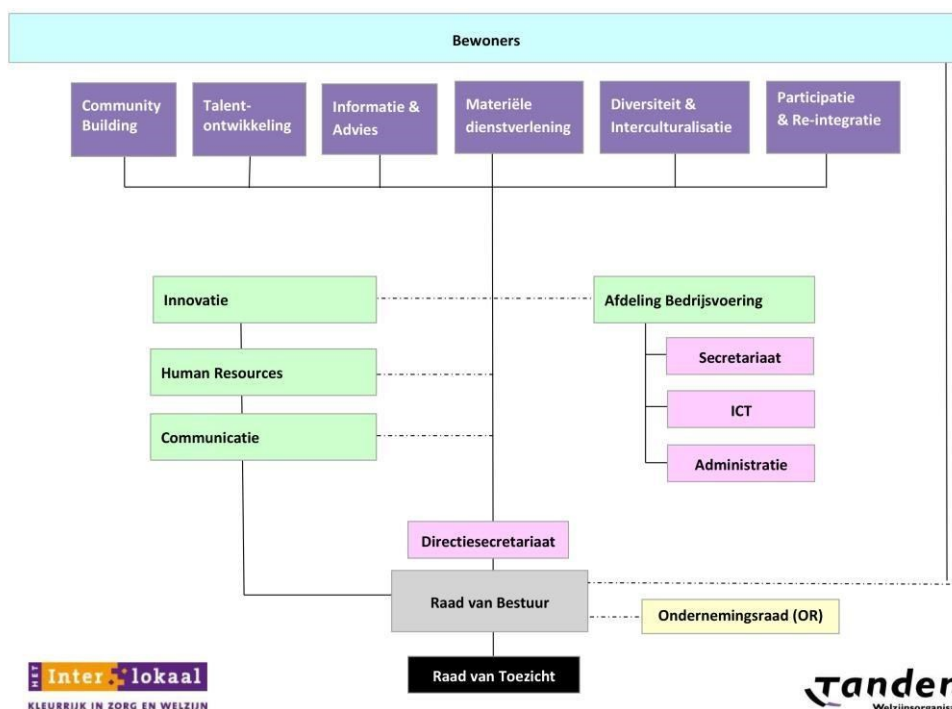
Bewoners

Community Building

Talentontwikkeling

Informatie & Advies

Materiële dienstverlening

Diversiteit & Interculturalisatie

Participatie & Re-integratie

Innovatie

Afdeling Bedrijfsvoering

Human Resources

Secretariaat

ICT

Communicatie

Administratie

Directiesecretariaat

Raad van Bestuur

Ondernemingsraad (OR)

Raad van Toezicht

HET Inter lokaal
KLEURRIJK IN ZORG EN WELZIJN

Tander
Welzijnsorganis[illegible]